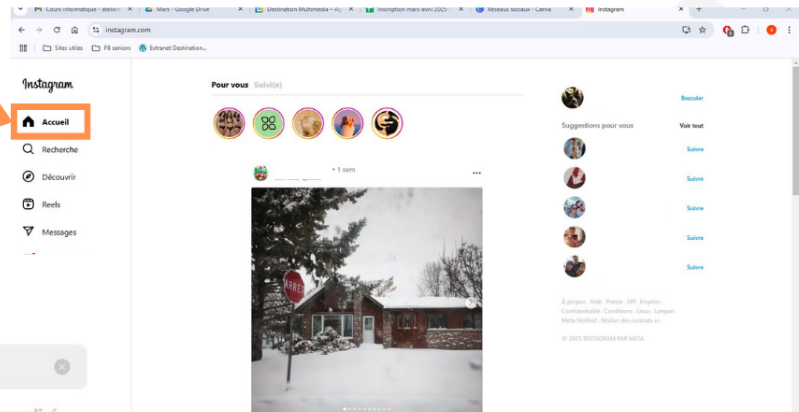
Cours informatique - atelier | Mars - Google Drive | Destination Multimédia - A | Inscription mars-avril 2025 | Réseaux sociaux - Canva | Instagram

instagram.com

Sites utiles | FB seniors | Extranet Destination...

Instagram

Accueil

Recherche

Découvrir

Reels

Messages

Pour vous Suivi(e)s

• 1 sem

Basculer

Suggestions pour vous

Voir tout

Suivre

Suivre

Suivre

Suivre

Suivre

À propos · Aide · Presse · API · Emplois · Confidentialité · Conditions · Lieux · Langue · Meta Verified · Studio des contrats ici

© 2025 INSTAGRAM PAR META

ARRÊT